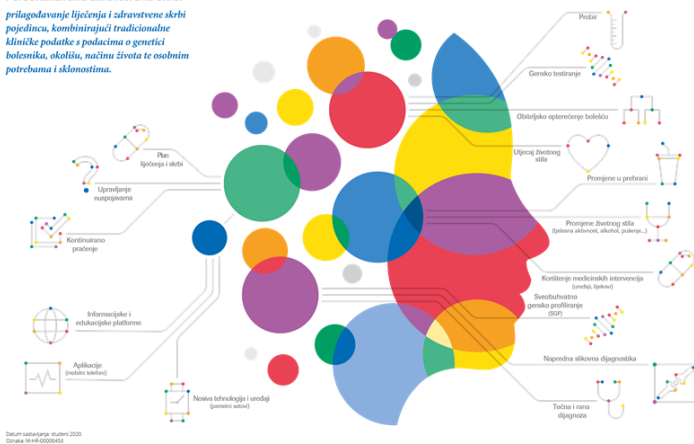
prilagođavanje liječenja i zdravstvene skrbi pojedincu, kombinirajući tradicionalne kliničke podatke s podacima o genetici bolesnika, okolišu, načinu života te osobnim potrebama i sklonostima.

Probir

Genetsko testiranje

Obiteljsko opterećenje bolešću

Utjecaj životnog stila

Promjene u prehrani

Promjene životnog stila (tjelesna aktivnost, alkohol, pušenje...)

Korištenje medicinskih intervencija (uređaji, lijekovi)

Sveobuhvatno genetsko profiliranje (SGP)

Napredna slikovna dijagnostika

Točna i rana dijagnoza

Plan liječenja i skrbi

Upravljanje nuspojavama

Kontinuirano praćenje

Informacijske i edukacijske platforme

Aplikacije (mobilni telefoni)

Nosiva tehnologija i uređaji (pametni satovi)

Datum sastavljanja: studeni 2020.
Oznaka: M-HR-00000453